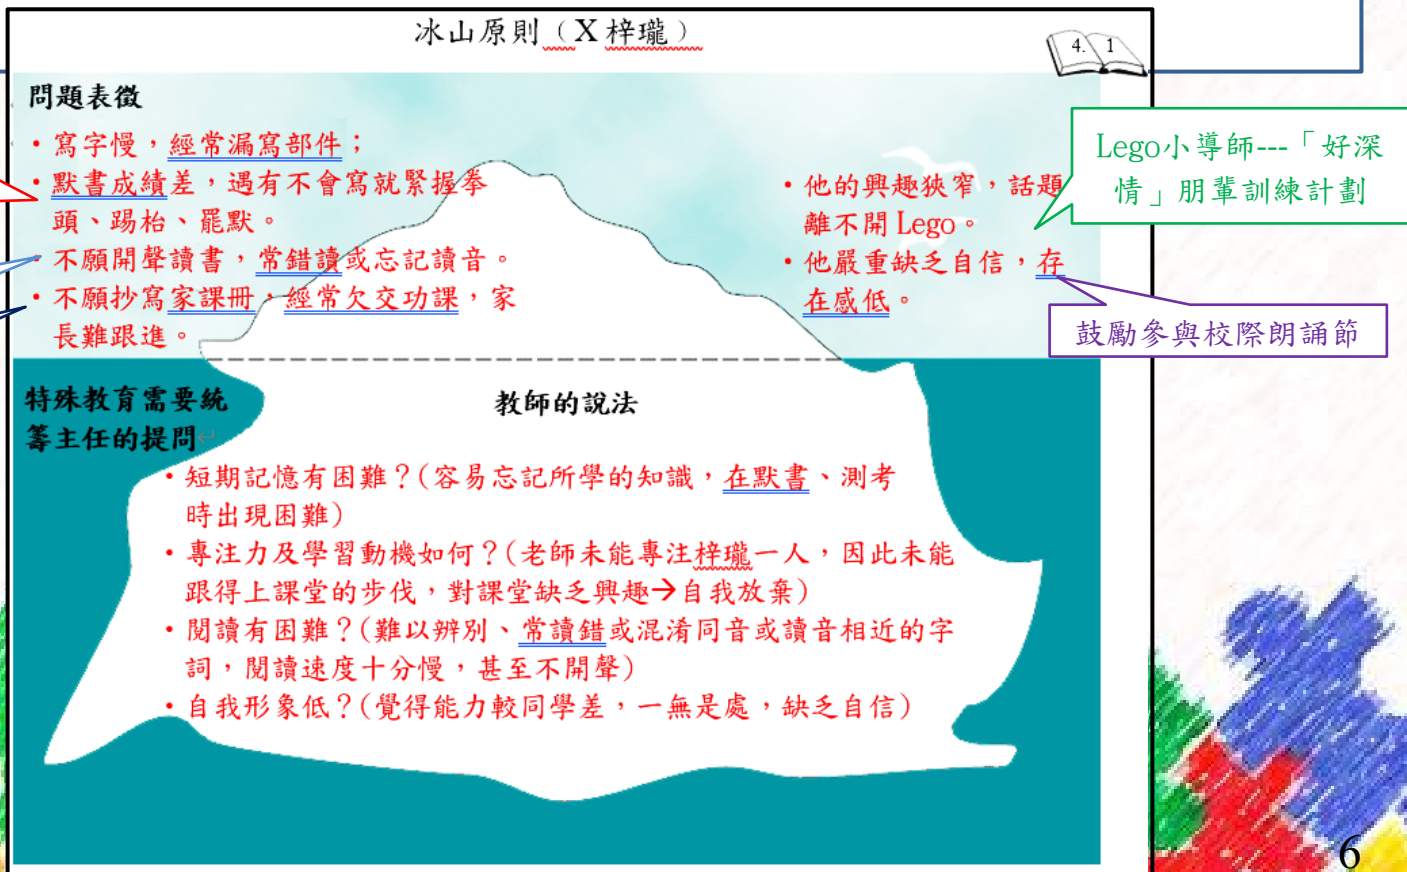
冰山原則（X梓瓏）

4. 1

問題表徵

• 寫字慢，經常漏寫部件；
• 默書成績差，遇有不會寫就緊握拳頭、踢枱、罷默。
• 不願開聲讀書，常錯讀或忘記讀音。
• 不願抄寫家課冊，經常欠交功課，家長難跟進。

• 他的興趣狹窄，話題離不開 Lego。
• 他嚴重缺乏自信，存在感低。

Lego小導師---「好深情」朋輩訓練計劃

鼓勵參與校際朗誦節

特殊教育需要統籌主任的提問

教師的說法

• 短期記憶有困難？(容易忘記所學的知識，在默書、測考時出現困難)
• 專注力及學習動機如何？(老師未能專注梓瓏一人，因此未能跟得上課堂的步伐，對課堂缺乏興趣→自我放棄)
• 閱讀有困難？(難以辨別、常讀錯或混淆同音或讀音相近的字詞，閱讀速度十分慢，甚至不開聲)
• 自我形象低？(覺得能力較同學差，一無是處，缺乏自信)

6